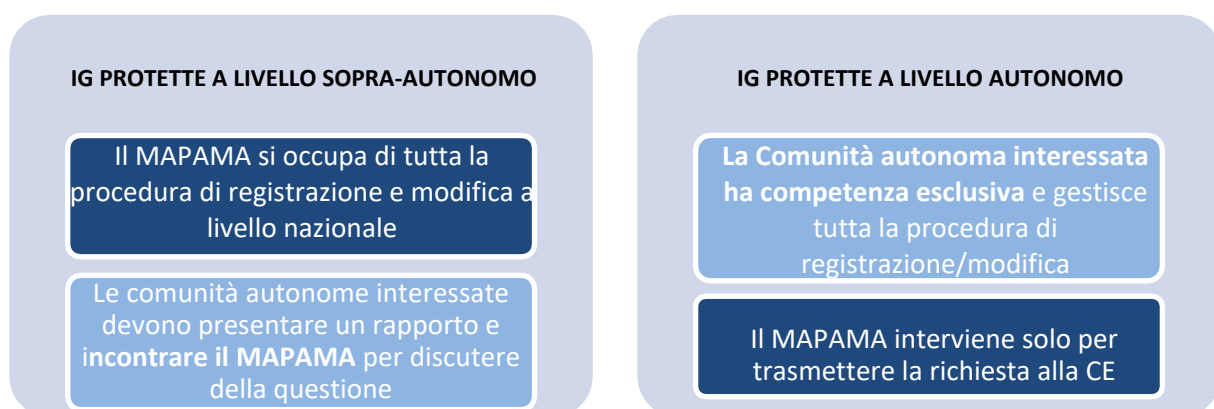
IG PROTETTE A LIVELLO SOPRA-AUTONOMO

Il MAPAMA si occupa di tutta la procedura di registrazione e modifica a livello nazionale

Le comunità autonome interessate devono presentare un rapporto e incontrare il MAPAMA per discutere della questione

IG PROTETTE A LIVELLO AUTONOMO

La Comunità autonoma interessata ha competenza esclusiva e gestisce tutta la procedura di registrazione/modifica

Il MAPAMA interviene solo per trasmettere la richiesta alla CE